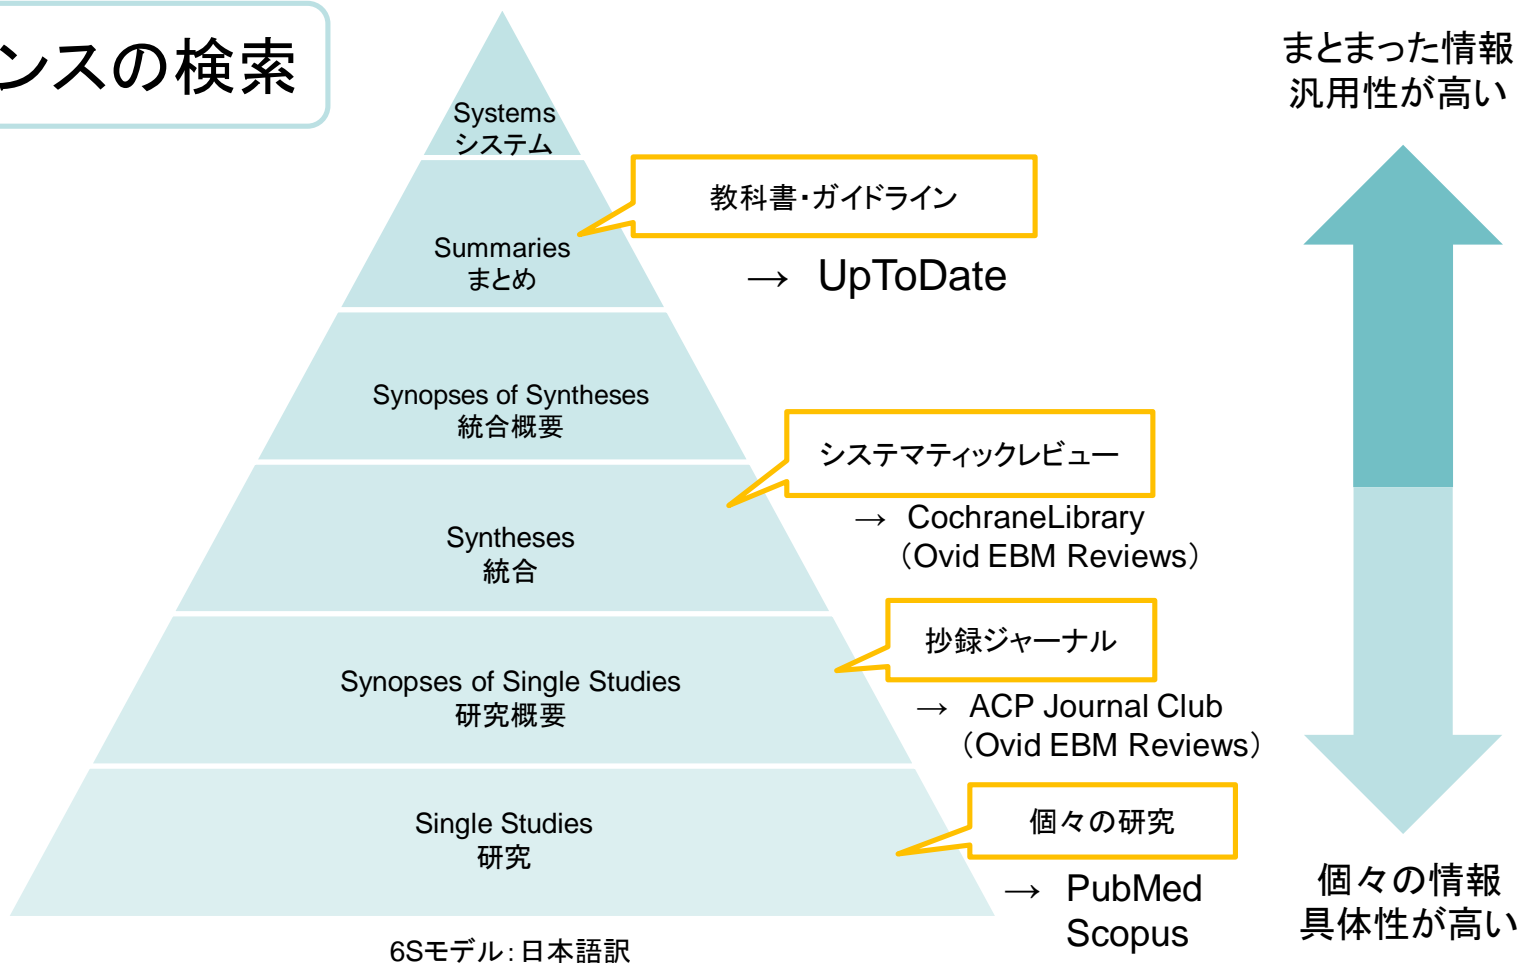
ンスの検索

まとまった情報
汎用性が高い

Systems
システム

Summaries
まとめ

教科書・ガイドライン

→ UpToDate

Synopses of Syntheses
統合概要

システマティックレビュー

Syntheses
統合

→ CochraneLibrary
（Ovid EBM Reviews）

抄録ジャーナル

Synopses of Single Studies
研究概要

→ ACP Journal Club
（Ovid EBM Reviews）

個々の研究

Single Studies
研究

→ PubMed
Scopus

個々の情報
具体性が高い

6Sモデル：日本語訳